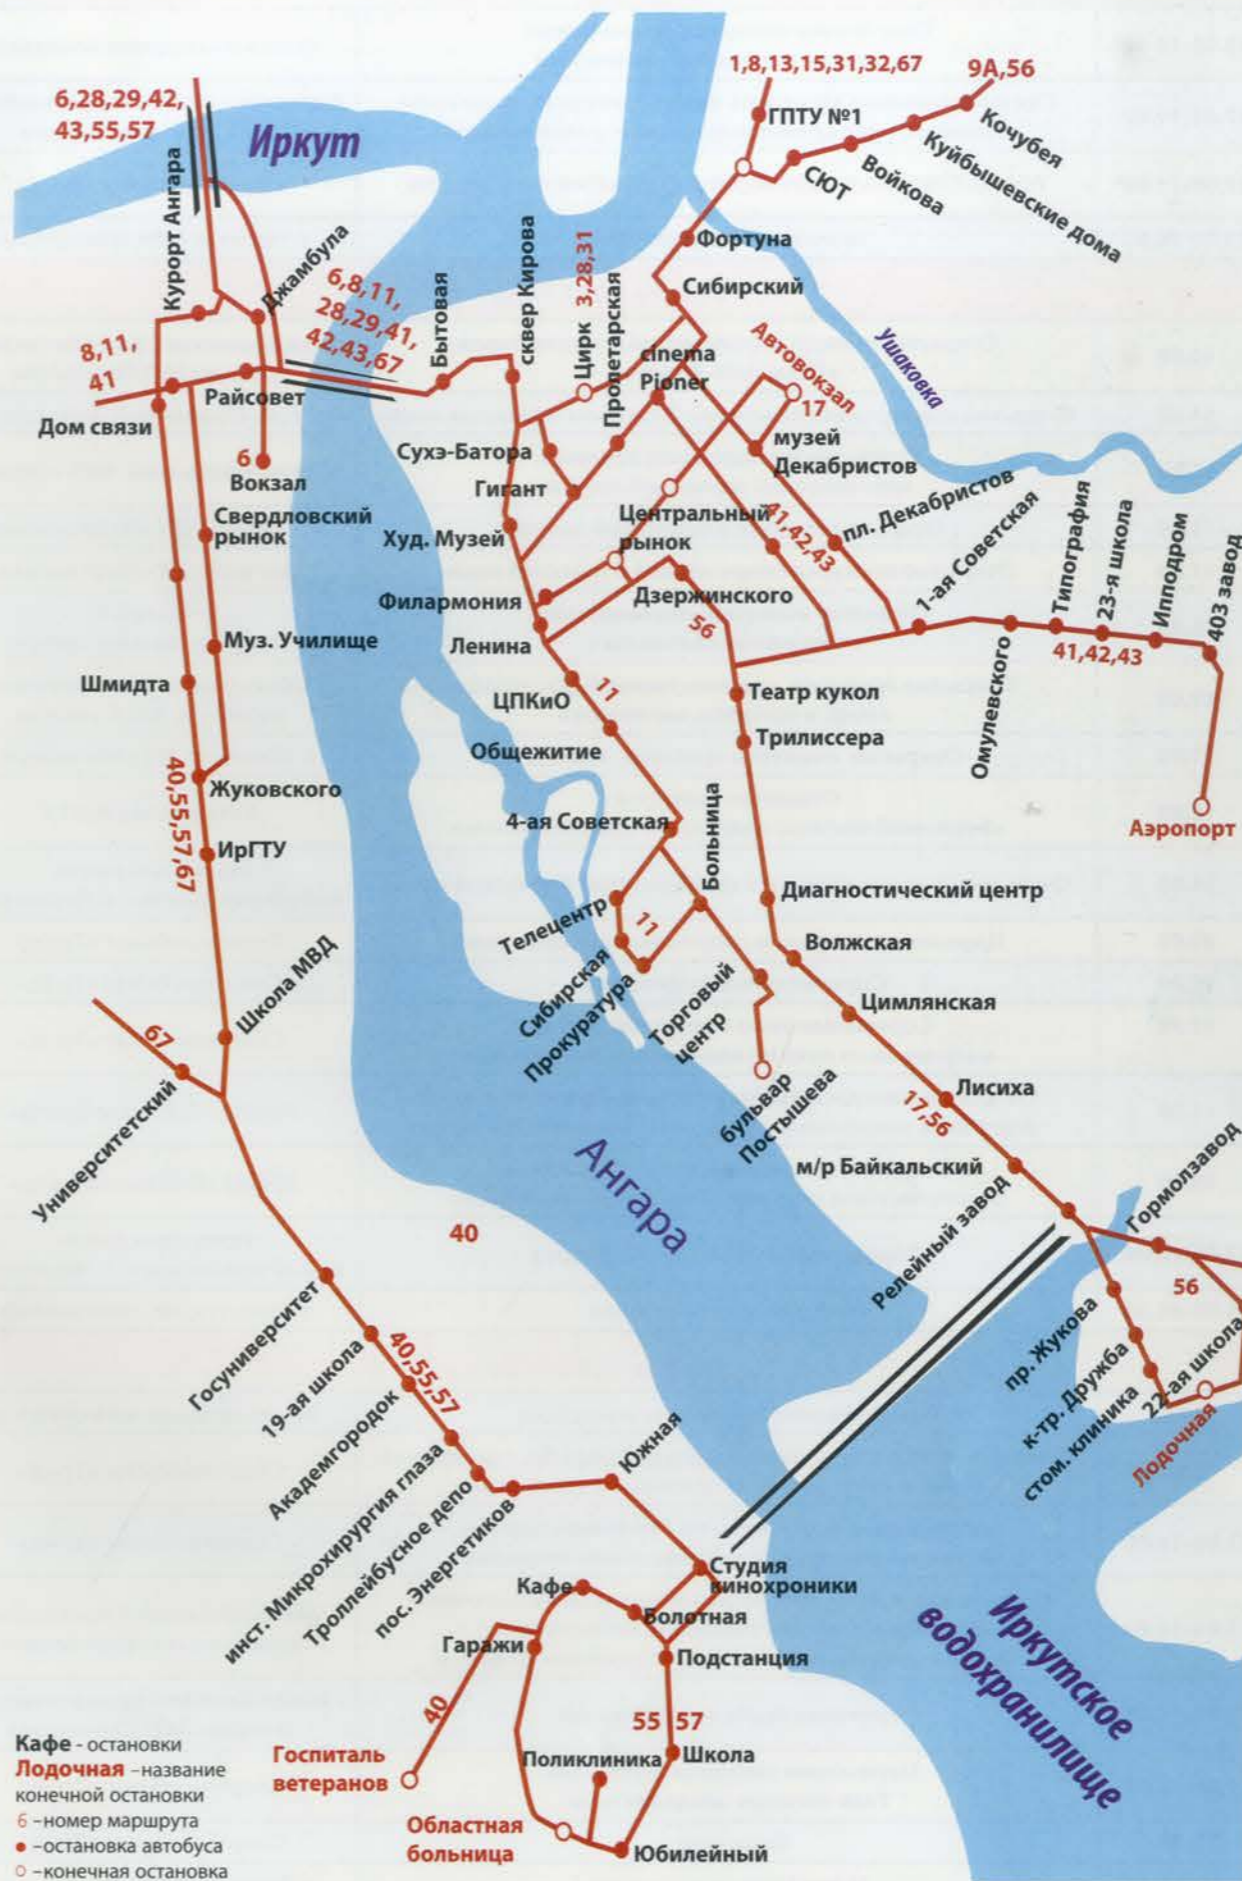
6,28,29,42,
43,55,57
Иркут
1,8,13,15,31,32,67
9А,56
ГПТУ №1
Кочубея
СЮТ
Войкова
Куйбышевские дома
Фортуна
Сибирский
Ушаковка
Курорт Ангара
Джамбула
6,8,11,
28,29,41,
42,43,67
Бытовая
сквер Кирова
Цирк
3,28,31
Пролетарская
cinema
Pioner
Автовокзал
17
8,11,
41
Райсовет
Дом связи
6
Вокзал
Сухэ-Батора
Гигант
музей
Декабристов
пл. Декабристов
Свердловский
рынок
Худ. Музей
Центральный
рынок
41,42,43
1-ая Советская
Типография
23-я школа
Ипподром
403 завод
Филармония
Дзержинского
56
Муз. Училище
Ленина
Омулевского
41,42,43
Шмидта
ЦПКиО
11
Театр кукол
Трилиссера
Общежитие
40,55,57,67
Жуковского
ИрГТУ
4-ая Советская
Больница
Аэропорт
Диагностический центр
Телецентр
11
Волжская
Школа МВД
Сибирская
Прокуратура
Торговый
центр
Цимлянская
67
Университетский
бульвар
Постышева
Лисиха
17,56
Ангара
м/р Байкальский
Гормолзавод
40
Релейный завод
56
Госуниверситет
40,55,57
19-ая школа
Академгородок
пр. Жукова
к-тр. Дружба
22-ая школа
стом. клиника
Лодочная
инст. Микрохирургия глаза
Троллейбусное депо
пос. Энергетиков
Южная
Студия
кинохроники
Кафе
Болотная
Иркутское
водохранилище
Гаражи
Подстанция
40
55
57
Госпиталь
ветеранов
Поликлиника
Школа
Областная
больница
Юбилейный
Кафе - остановки
Лодочная - название конечной остановки
6 - номер маршрута
• - остановка автобуса
○ - конечная остановка